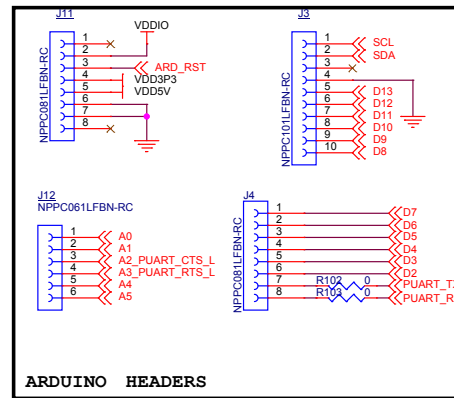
J11
NPPC081LFBN-RC
1
2
3
4
5
6
7
8
VDDIO
ARD_RST
VDD3P3
VDD5V

J3
NPPC101LFBN-RC
1
2
3
4
5
6
7
8
9
10
SCL
SDA
D13
D12
D11
D10
D9
D8

J12
NPPC061LFBN-RC
1
2
3
4
5
6
A0
A1
A2_PUART_CTS_L
A3_PUART_RTS_L
A4
A5

J4
NPPC081LFBN-RC
1
2
3
4
5
6
7
8
D7
D6
D5
D4
D3
D2
R102
0
R103
0
PUART_T
PUART_R

ARDUINO HEADERS